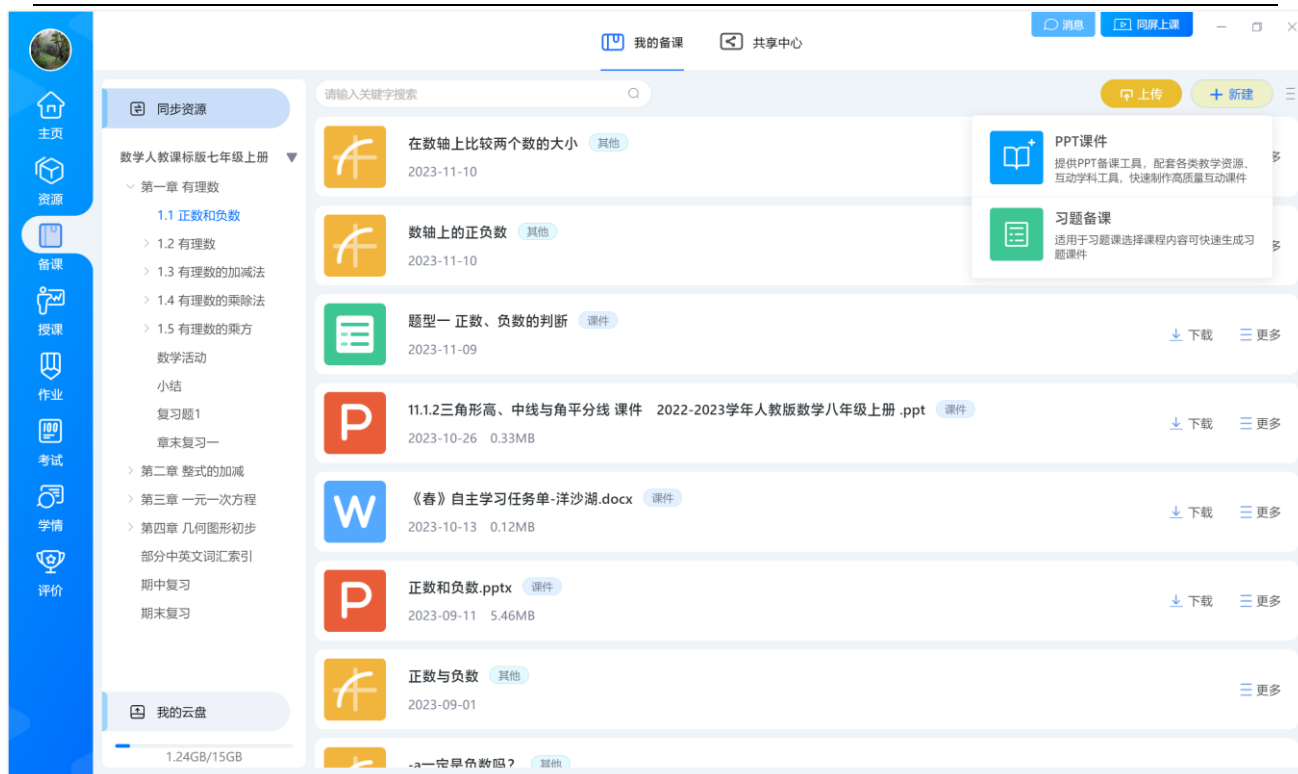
消息 同屏上课

我的备课 共享中心

主页
资源
备课
授课
作业
考试
学情
评价

同步资源

数学人教课标版七年级上册
第一章 有理数
1.1 正数和负数
1.2 有理数
1.3 有理数的加减法
1.4 有理数的乘除法
1.5 有理数的乘方
数学活动
小结
复习题1
章末复习一
第二章 整式的加减
第三章 一元一次方程
第四章 几何图形初步
部分中英文词汇索引
期中复习
期末复习

我的云盘
1.24GB/15GB

请输入关键字搜索

上传 新建

PPT课件
提供PPT备课工具，配套各类教学资源、互动学科工具，快速制作高质量互动课件

习题备课
适用于习题课选择课程内容可快速生成习题课件

在数轴上比较两个数的大小 其他
2023-11-10
多

数轴上的正负数 其他
2023-11-10
多

题型一 正数、负数的判断 课件
2023-11-09
下载 更多

11.1.2三角形高、中线与角平分线 课件 2022-2023学年人教版数学八年级上册 .ppt 课件
2023-10-26 0.33MB
下载 更多

《春》自主学习任务单-洋沙湖.docx 课件
2023-10-13 0.12MB
下载 更多

正数和负数.pptx 课件
2023-09-11 5.46MB
下载 更多

正数与负数 其他
2023-09-01
更多

-a一定是负数吗？ 其他